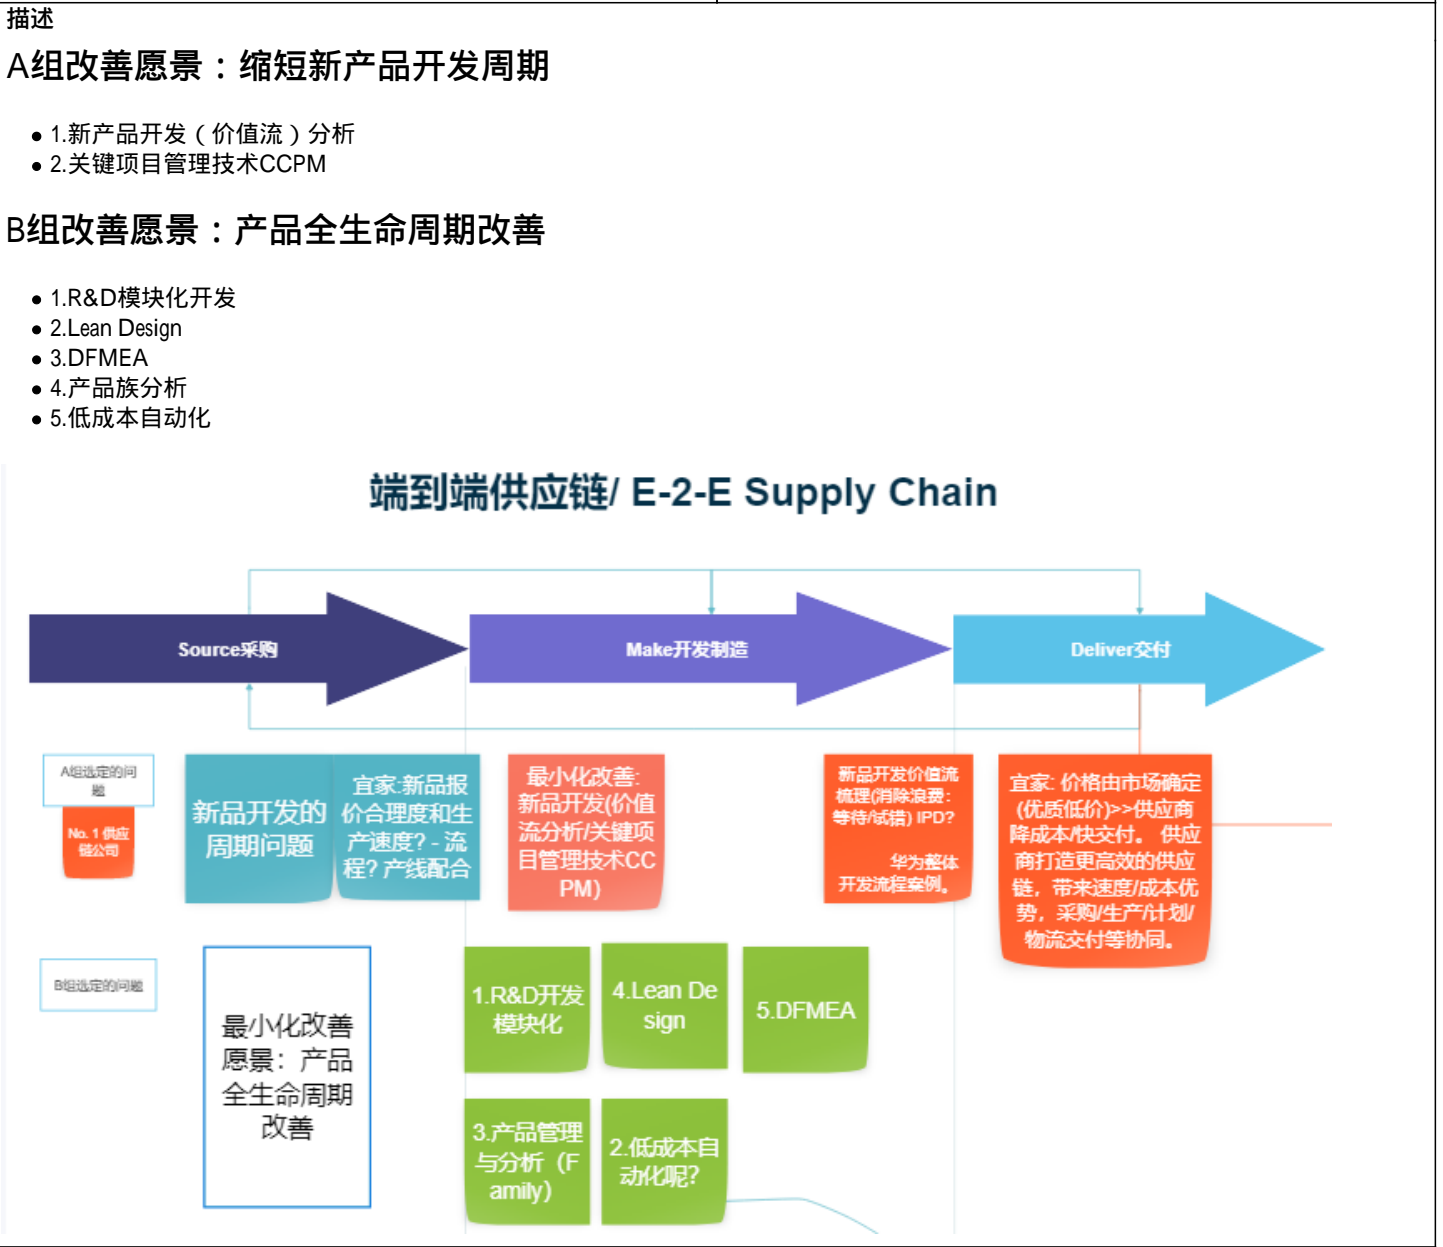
描述

A组改善愿景：缩短新产品开发周期

- 1.新产品开发（价值流）分析
- 2.关键项目管理技术CCPM

B组改善愿景：产品全生命周期改善

- 1.R&D模块化开发
- 2.Lean Design
- 3.DFMEA
- 4.产品族分析
- 5.低成本自动化

端到端供应链/ E-2-E Supply Chain

Source采购

Make开发制造

Deliver交付

A组选定的问题

No. 1 供应链公司

新品开发的周期问题

宜家:新品报价合理度和生产速度? - 流程? 产线配合

最小化改善: 新品开发(价值流分析/关键项目管理技术CCPM)

新品开发价值流梳理(消除浪费: 等待/试错) IPD?

华为整体开发流程案例。

宜家: 价格由市场确定(优质低价)>>供应商降成本/快交付。供应商打造更高效的供应链，带来速度/成本优势，采购/生产计划/物流交付等协同。

B组选定的问题

最小化改善愿景：产品全生命周期改善

1.R&D开发模块化

4.Lean Design

5.DFMEA

3.产品管理与分析（Family)

2.低成本自动化呢?